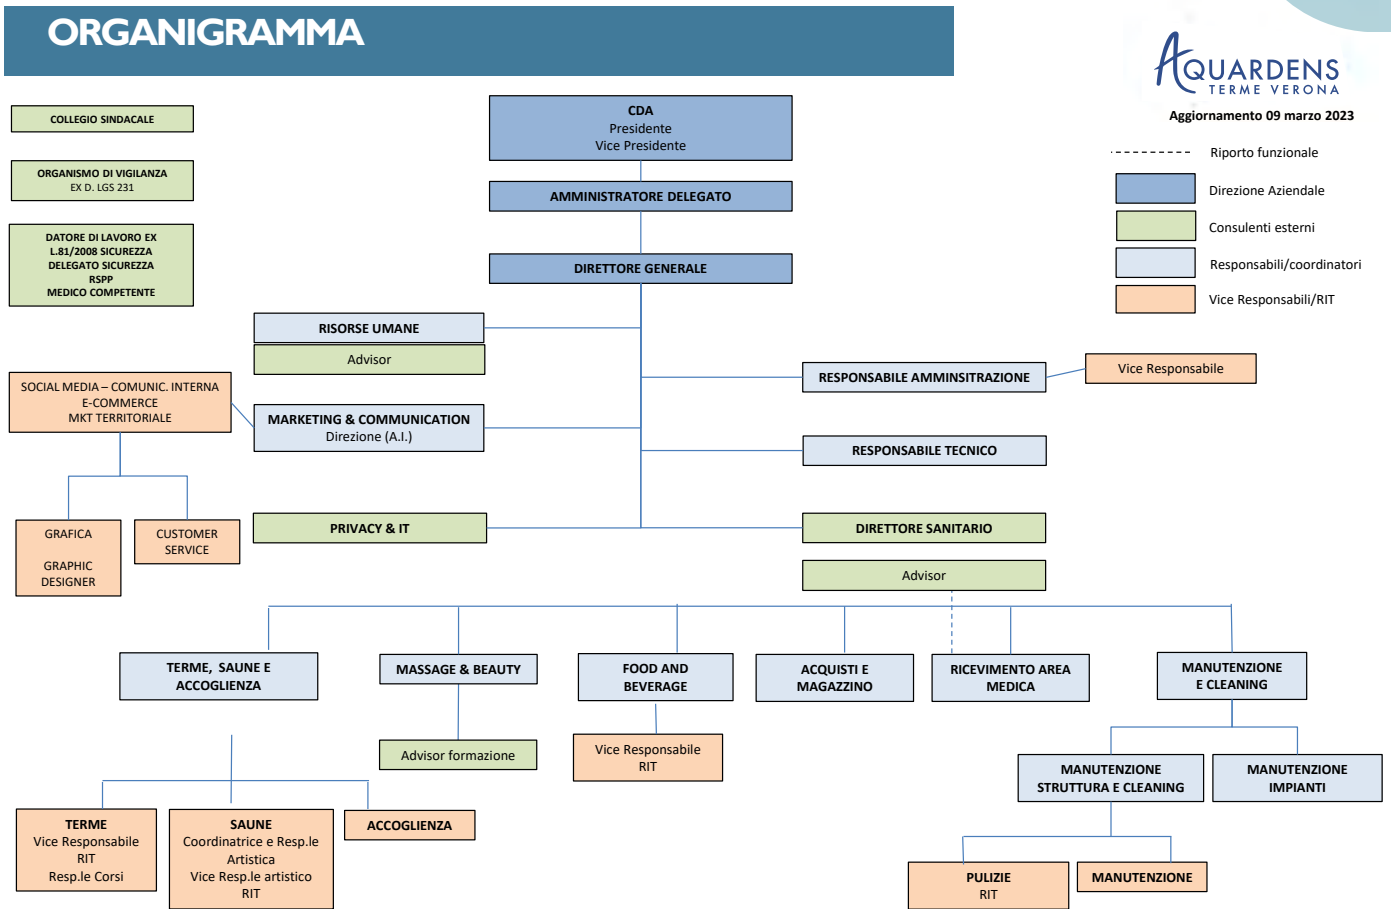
ORGANIGRAMMA

AQUARDENS
TERME VERONA
Aggiornamento 09 marzo 2023

Riporto funzionale
Direzione Aziendale
Consulenti esterni
Responsabili/coordinatori
Vice Responsabili/RIT

COLLEGIO SINDACALE

ORGANISMO DI VIGILANZA
EX D. LGS 231

DATORE DI LAVORO EX L.81/2008 SICUREZZA
DELEGATO SICUREZZA
RSPP
MEDICO COMPETENTE

CDA
Presidente
Vice Presidente

AMMINISTRATORE DELEGATO

DIRETTORE GENERALE

RISORSE UMANE

Advisor

SOCIAL MEDIA – COMUNIC. INTERNA
E-COMMERCE
MKT TERRITORIALE

MARKETING & COMMUNICATION
Direzione (A.I.)

GRAFICA

GRAPHIC DESIGNER

CUSTOMER SERVICE

PRIVACY & IT

RESPONSABILE AMMINSITRAZIONE

Vice Responsabile

RESPONSABILE TECNICO

DIRETTORE SANITARIO

Advisor

TERME, SAUNE E ACCOGLIENZA

MASSAGE & BEAUTY

Advisor formazione

FOOD AND BEVERAGE

Vice Responsabile
RIT

ACQUISTI E MAGAZZINO

RICEVIMENTO AREA MEDICA

MANUTENZIONE E CLEANING

MANUTENZIONE STRUTTURA E CLEANING

MANUTENZIONE IMPIANTI

TERME
Vice Responsabile
RIT
Resp.le Corsi

SAUNE
Coordinatrice e Resp.le Artistica
Vice Resp.le artistico
RIT

ACCOGLIENZA

PULIZIE
RIT

MANUTENZIONE